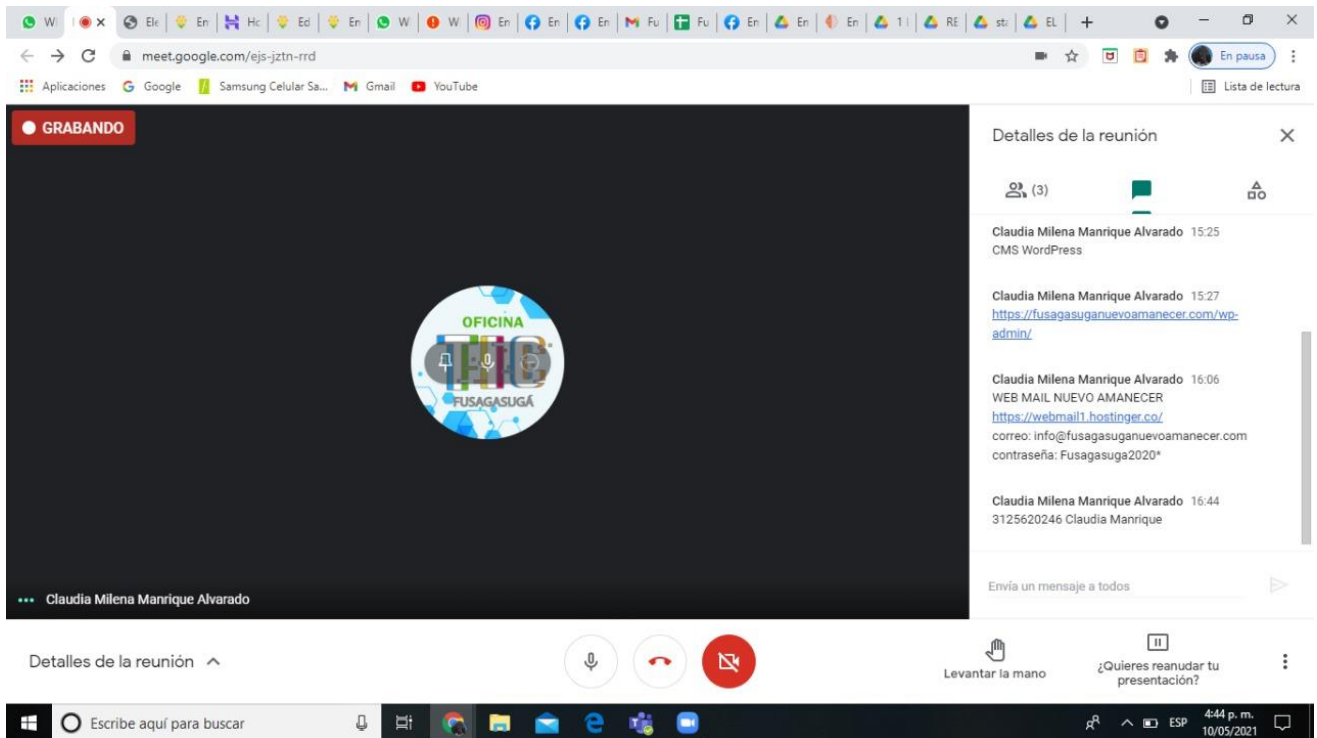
W | Ele | En | Hc | Ed | En | W | W | En | En | En | Fu | Fu | En | En | En | 1 | RE | st | EL

meet.google.com/ejs-jztn-rrd

En pausa

Aplicaciones Google Samsung Celular Sa... Gmail YouTube

Lista de lectura

GRABANDO

OFICINA TIC FUSAGASUGÁ

Claudia Milena Manrique Alvarado

Detalles de la reunión

(3)

Claudia Milena Manrique Alvarado 15:25
CMS WordPress

Claudia Milena Manrique Alvarado 15:27
https://fusagasuganuevoamanecer.com/wp-admin/

Claudia Milena Manrique Alvarado 16:06
WEB MAIL NUEVO AMANECER
https://webmail1.hostinger.co/
correo: info@fusagasuganuevoamanecer.com
contraseña: Fusagasuga2020*

Claudia Milena Manrique Alvarado 16:44
3125620246 Claudia Manrique

Envía un mensaje a todos

Detalles de la reunión

Levantar la mano

¿Quieres reanudar tu presentación?

Escribe aquí para buscar

ESP 4:44 p. m. 10/05/2021